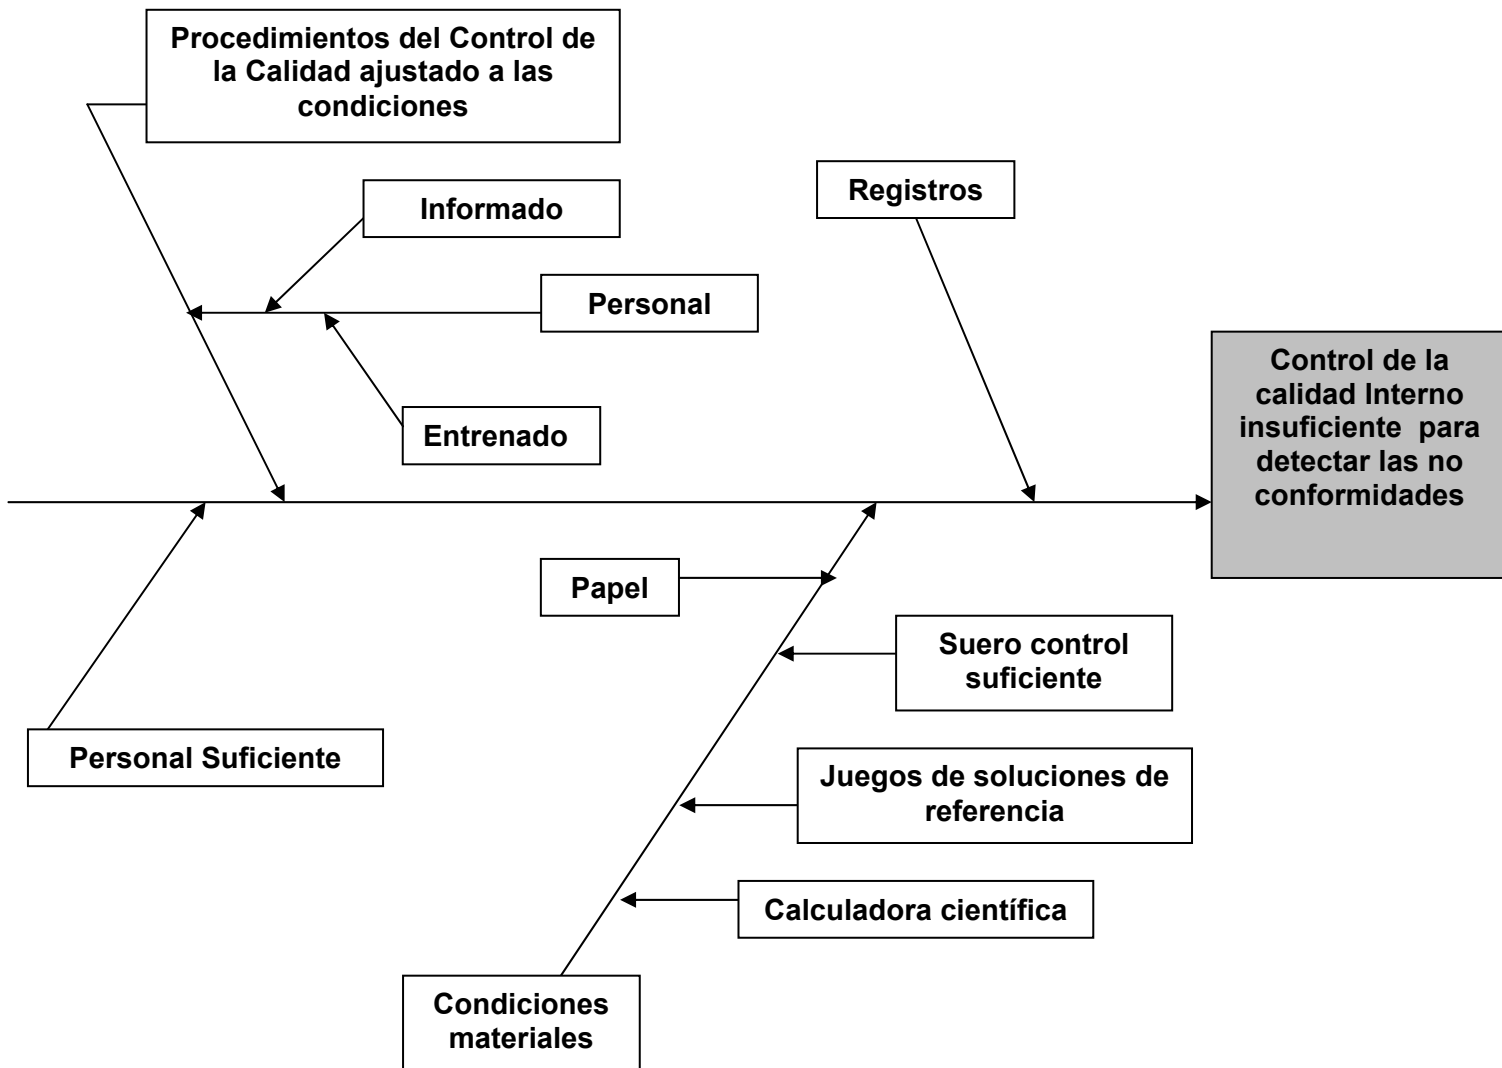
Procedimientos del Control de la Calidad ajustado a las condiciones

Informado

Personal

Entrenado

Registros

Control de la calidad Interno insuficiente para detectar las no conformidades

Papel

Suero control suficiente

Juegos de soluciones de referencia

Calculadora científica

Personal Suficiente

Condiciones materiales